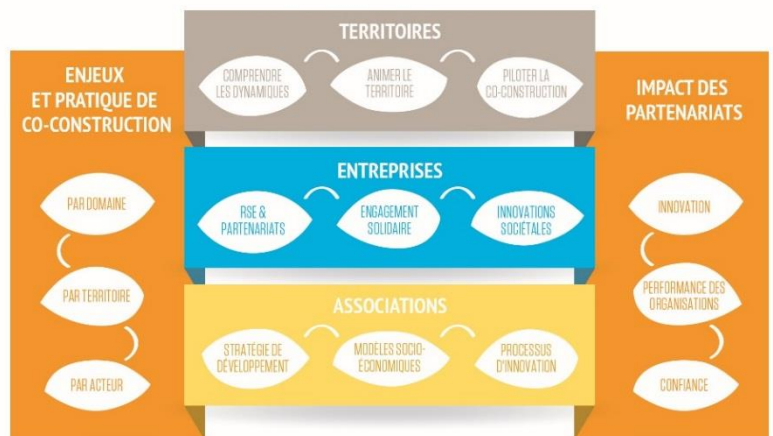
ENJEUX ET PRATIQUE DE CO-CONSTRUCTION

PAR DOMAINE

PAR TERRITOIRE

PAR ACTEUR

TERRITOIRES

COMPRENDRE LES DYNAMIQUES

ANIMER LE TERRITOIRE

PILOTER LA CO-CONSTRUCTION

ENTREPRISES

RSE & PARTENARIATS

ENGAGEMENT SOLIDAIRE

INNOVATIONS SOCIÉTALES

ASSOCIATIONS

STRATÉGIE DE DÉVELOPPEMENT

MODÈLES SOCIO-ÉCONOMIQUES

PROCESSUS D'INNOVATION

IMPACT DES PARTENARIATS

INNOVATION

PERFORMANCE DES ORGANISATIONS

CONFIANCE